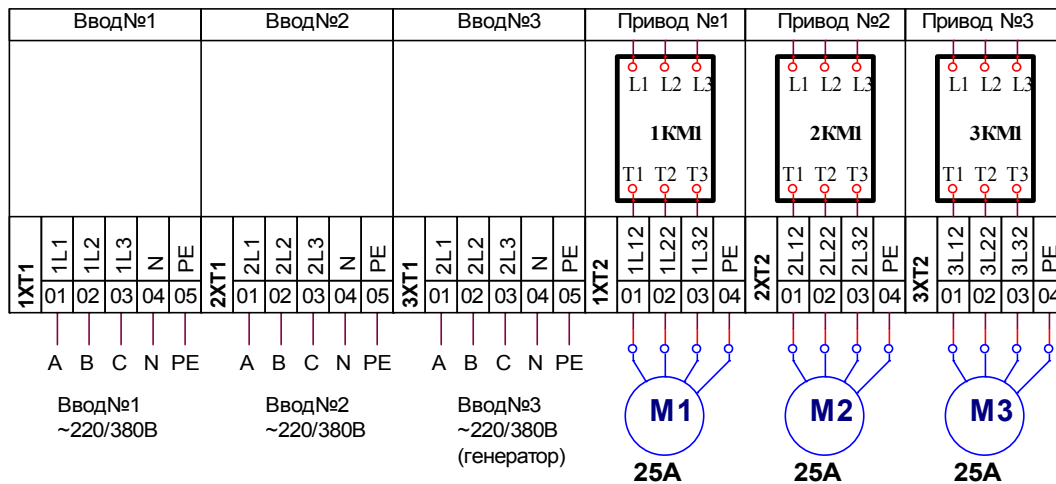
Ввод№1 Ввод№2 Ввод№3 Привод №1 Привод №2 Привод №3

L1 L2 L3
1KM1
T1 T2 T3

L1 L2 L3
2KM1
T1 T2 T3

L1 L2 L3
3KM1
T1 T2 T3

1XT1 1L1 1L2 1L3 N PE
01 02 03 04 05

2XT1 2L1 2L2 2L3 N PE
01 02 03 04 05

3XT1 2L1 2L2 2L3 N PE
01 02 03 04 05

1XT2 1L12 1L22 1L32 PE
01 02 03 04

2XT2 2L12 2L22 2L32 PE
01 02 03 04

3XT2 3L12 3L22 3L32 PE
01 02 03 04

A B C N PE
A B C N PE
A B C N PE

Ввод№1
~220/380В

Ввод№2
~220/380В

Ввод№3
~220/380В
(генератор)

M1
25A

M2
25A

M3
25A